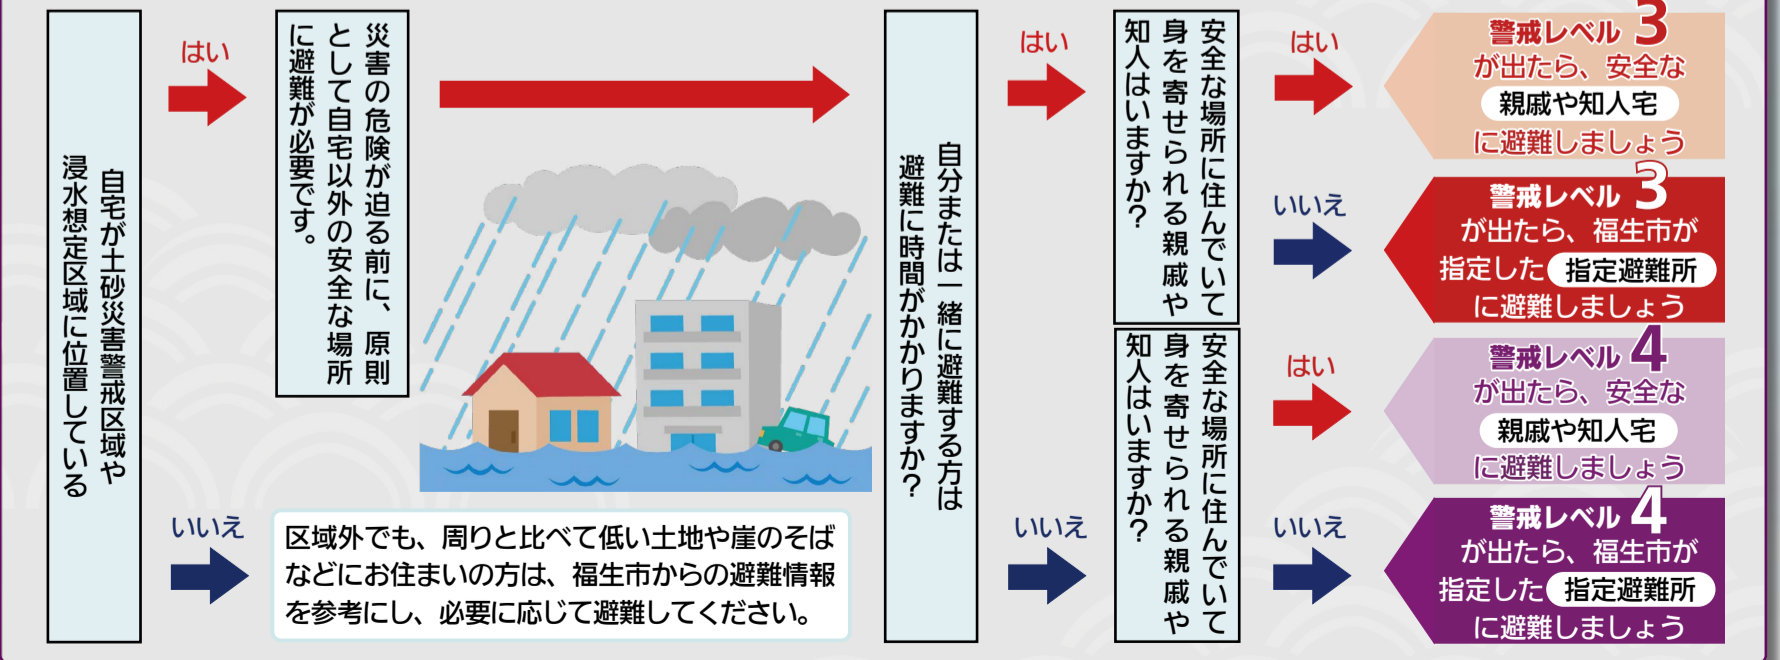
自宅が土砂災害警戒区域や浸水想定区域に位置している

はい

災害の危険が迫る前に、原則として自宅以外の安全な場所に避難が必要です。

いいえ

区域外でも、周りと比べて低い土地や崖のそばなどにお住まいの方は、福生市からの避難情報を参考にし、必要に応じて避難してください。

自分または一緒に避難する方は避難に時間がかかりますか？

はい

安全な場所に住んでいて身を寄せられる親戚や知人はいますか？

はい

警戒レベル3が出たら、安全な親戚や知人宅に避難しましょう

いいえ

警戒レベル3が出たら、福生市が指定した指定避難所に避難しましょう

いいえ

安全な場所に住んでいて身を寄せられる親戚や知人はいますか？

はい

警戒レベル4が出たら、安全な親戚や知人宅に避難しましょう

いいえ

警戒レベル4が出たら、福生市が指定した指定避難所に避難しましょう